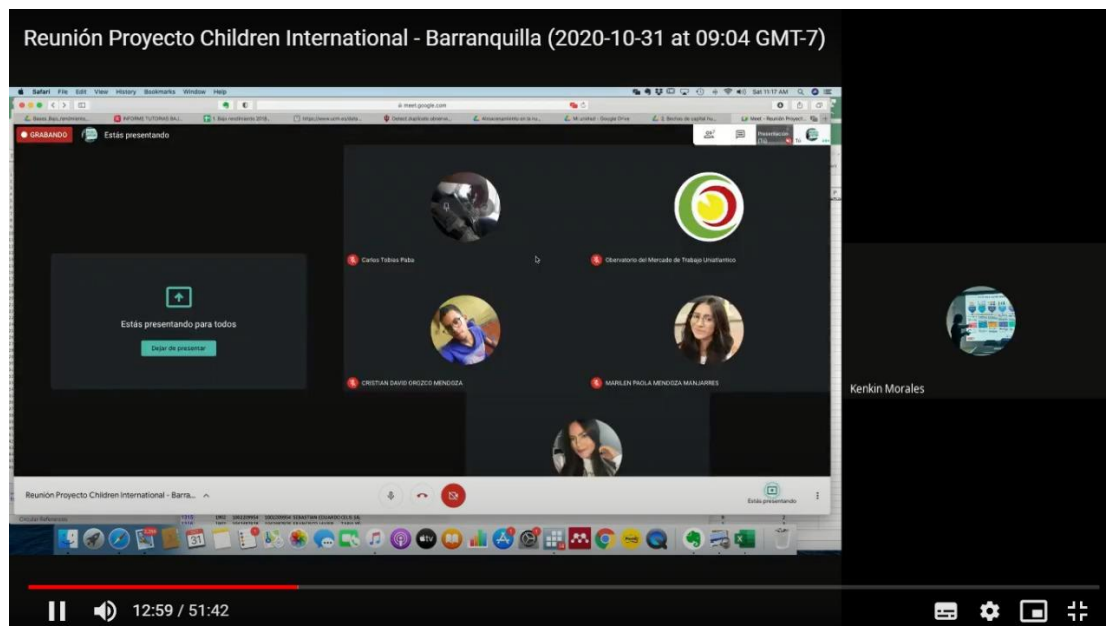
Reunión Proyecto Children International - Barranquilla (2020-10-31 at 09:04 GMT-7)

Safari File Edit View History Bookmarks Window Help

Sat 11:17 AM

meet.google.com

GRABANDO

Estás presentando

Estás presentando para todos

Dejar de presentar

Carlos Tobias Paba

Observatorio del Mercado de Trabajo Uniatlantico

CRISTIAN DAVID OROZCO MENDOZA

MARLEN PAOLA MENDOZA MANJARRES

Reunión Proyecto Children International - Barra...

Estás presentando

Kenkin Morales

12:59 / 51:42